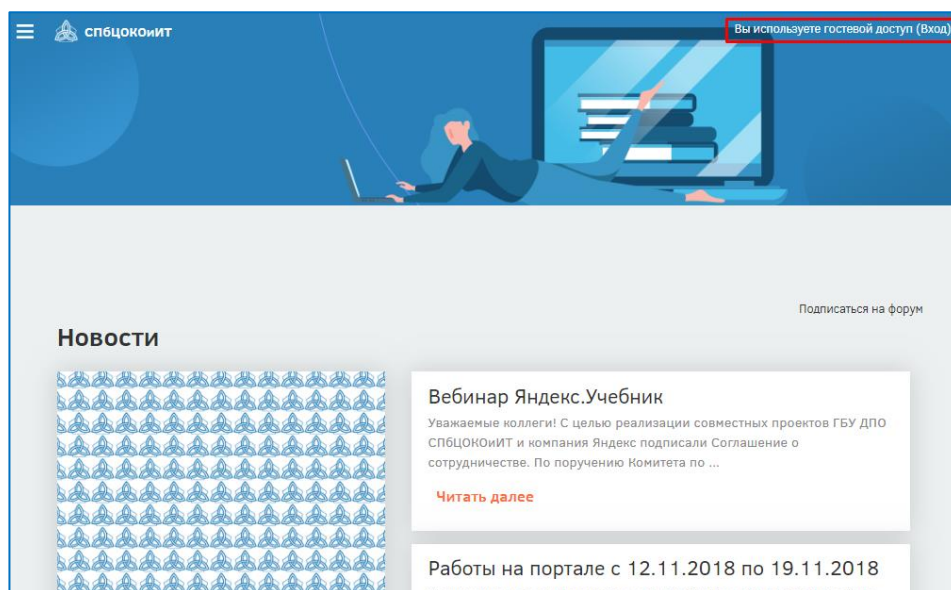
СПбЦОКОиИТ

Вы используете гостевой доступ (Вход)

Подписаться на форум

Новости

Вебинар Яндекс.Учебник

Уважаемые коллеги! С целью реализации совместных проектов ГБУ ДПО СПбЦОКОиИТ и компания Яндекс подписали Соглашение о сотрудничестве. По поручению Комитета по ...

Читать далее

Работы на портале с 12.11.2018 по 19.11.2018